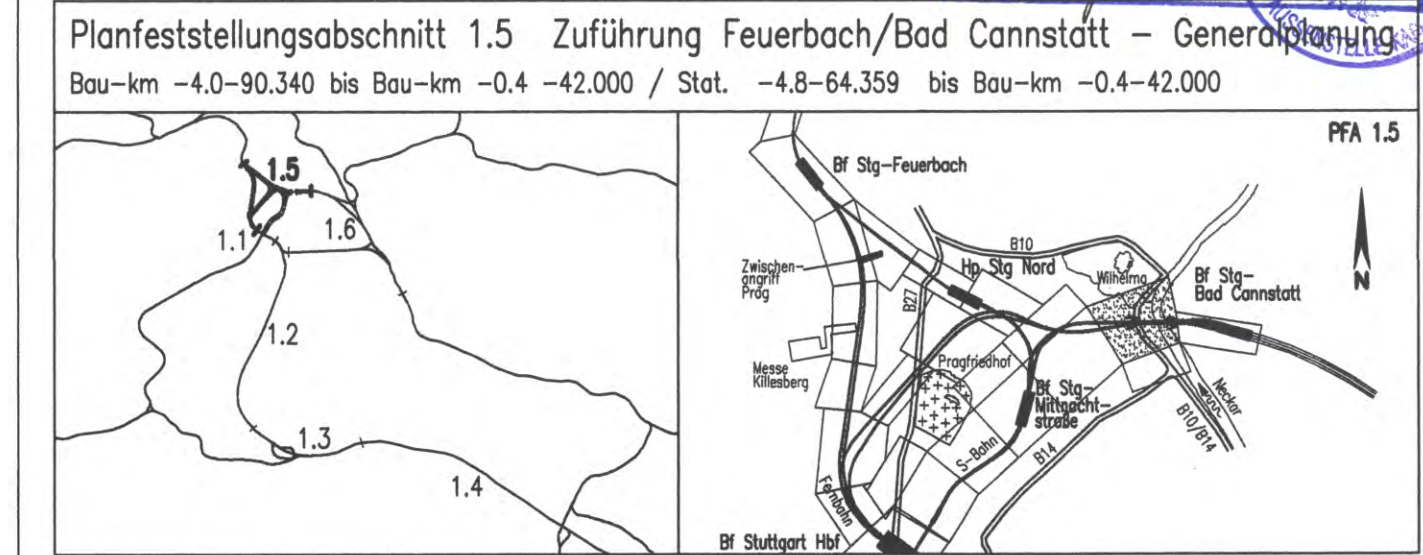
Planfeststellungsabschnitt 1.5 Zuführung Feuerbach/Bad Cannstatt – Generalplanung
Bau-km -4.0-90.340 bis Bau-km -0.4 -42.000 / Stat. -4.8-64.359 bis Bau-km -0.4-42.000

1.5
1.1
1.6
1.2
1.3
1.4

PFA 1.5
Bf Stg-Feuerbach
N
B10
Zwischen-angriff Prag
Hp Stg Nord
Wilhelma
Bf Stg-Bad Cannstatt
B27
Messe Killesberg
Pragfriedhof
Bf Stg-Mittnachtstraße
Neckar
B10/B14
S-Bahn
B14
Fernbahn
Bf Stuttgart Hbf